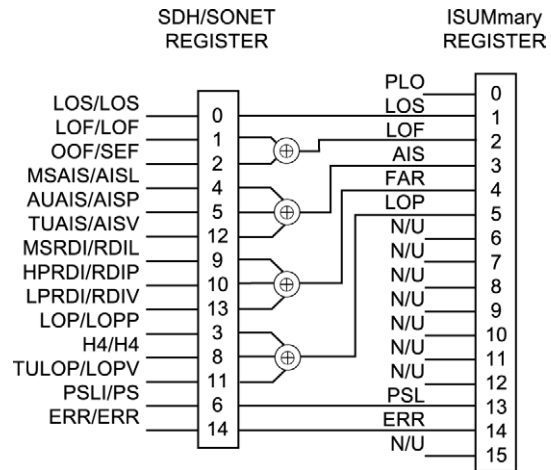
SDH/SONET REGISTER

ISUMmary REGISTER

LOS/LOS
LOF/LOF
OOF/SEF
MSAIS/AISL
AUAIS/AISP
TUAIS/AISV
MSRDI/RDIL
HPRDI/RDIP
LPRDI/RDIV
LOP/LOPP
H4/H4
TULOP/LOPV
PSLI/PS
ERR/ERR

0
1
2
4
5
12
9
10
13
3
8
11
6
14

$\oplus$
$\oplus$
$\oplus$
$\oplus$

PLO
LOS
LOF
AIS
FAR
LOP
N/U
N/U
N/U
N/U
N/U
N/U
N/U
PSL
ERR
N/U

0
1
2
3
4
5
6
7
8
9
10
11
12
13
14
15